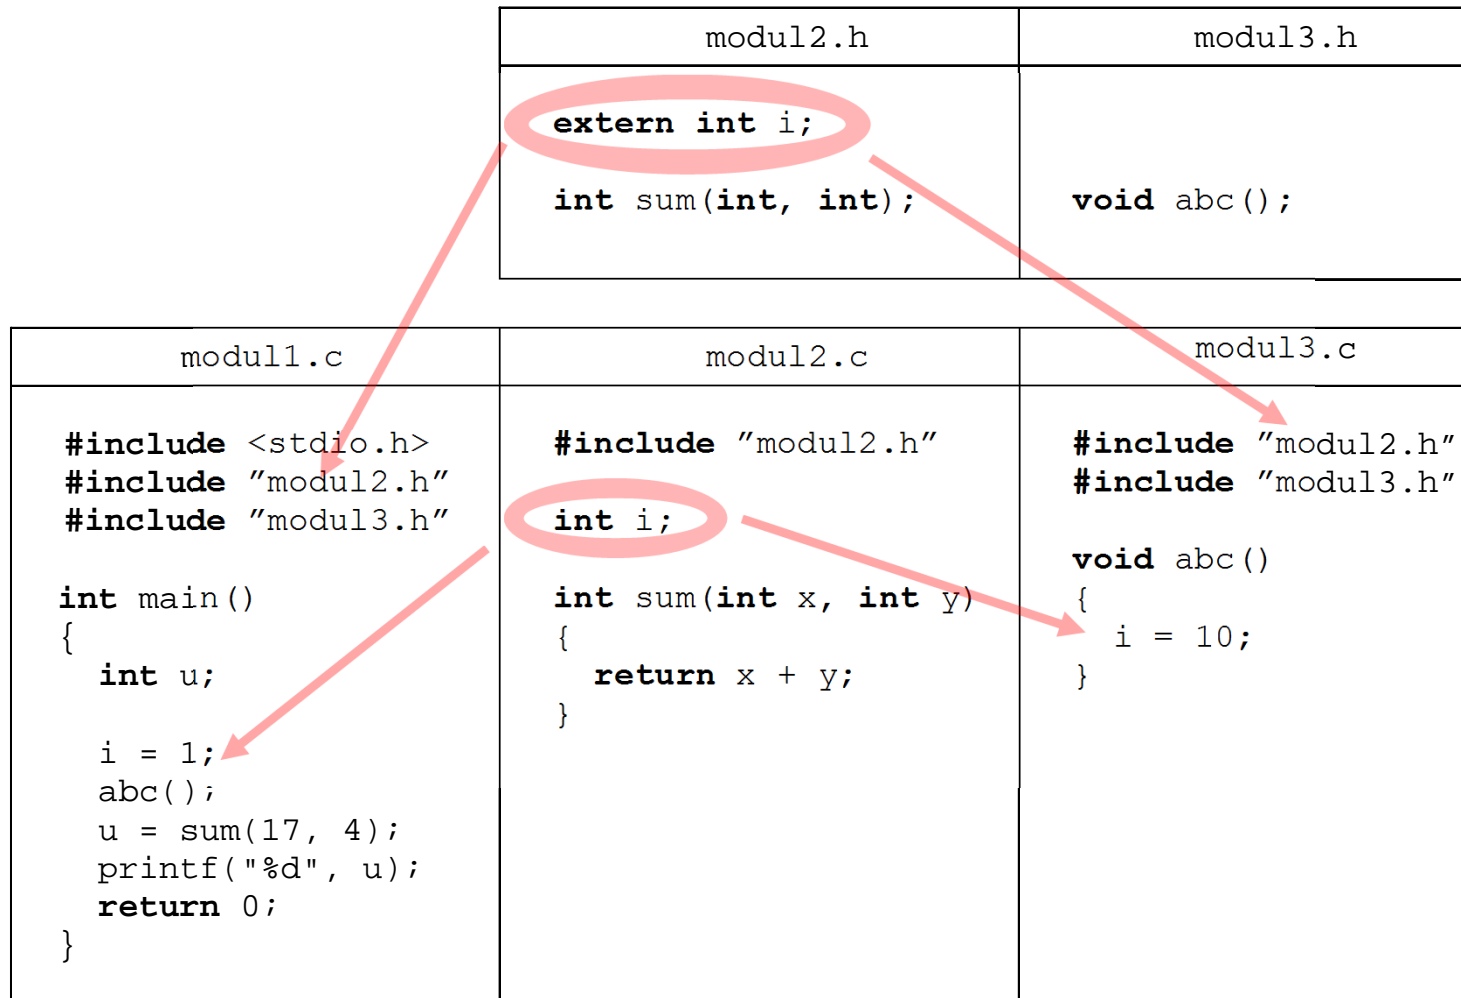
| | modul2.h | modul3.h |
|---|---|---|
| | extern int i;<br><br>int sum(int, int); | void abc(); |

| modul1.c | modul2.c | modul3.c |
|---|---|---|
| #include <stdio.h><br>#include ″modul2.h″<br>#include ″modul3.h″<br><br>int main()<br>{<br>int u;<br><br>i = 1;<br>abc();<br>u = sum(17, 4);<br>printf("%d", u);<br>return 0;<br>} | #include ″modul2.h″<br><br>int i;<br><br>int sum(int x, int y)<br>{<br>return x + y;<br>} | #include ″modul2.h″<br>#include ″modul3.h″<br><br>void abc()<br>{<br>i = 10;<br>} |